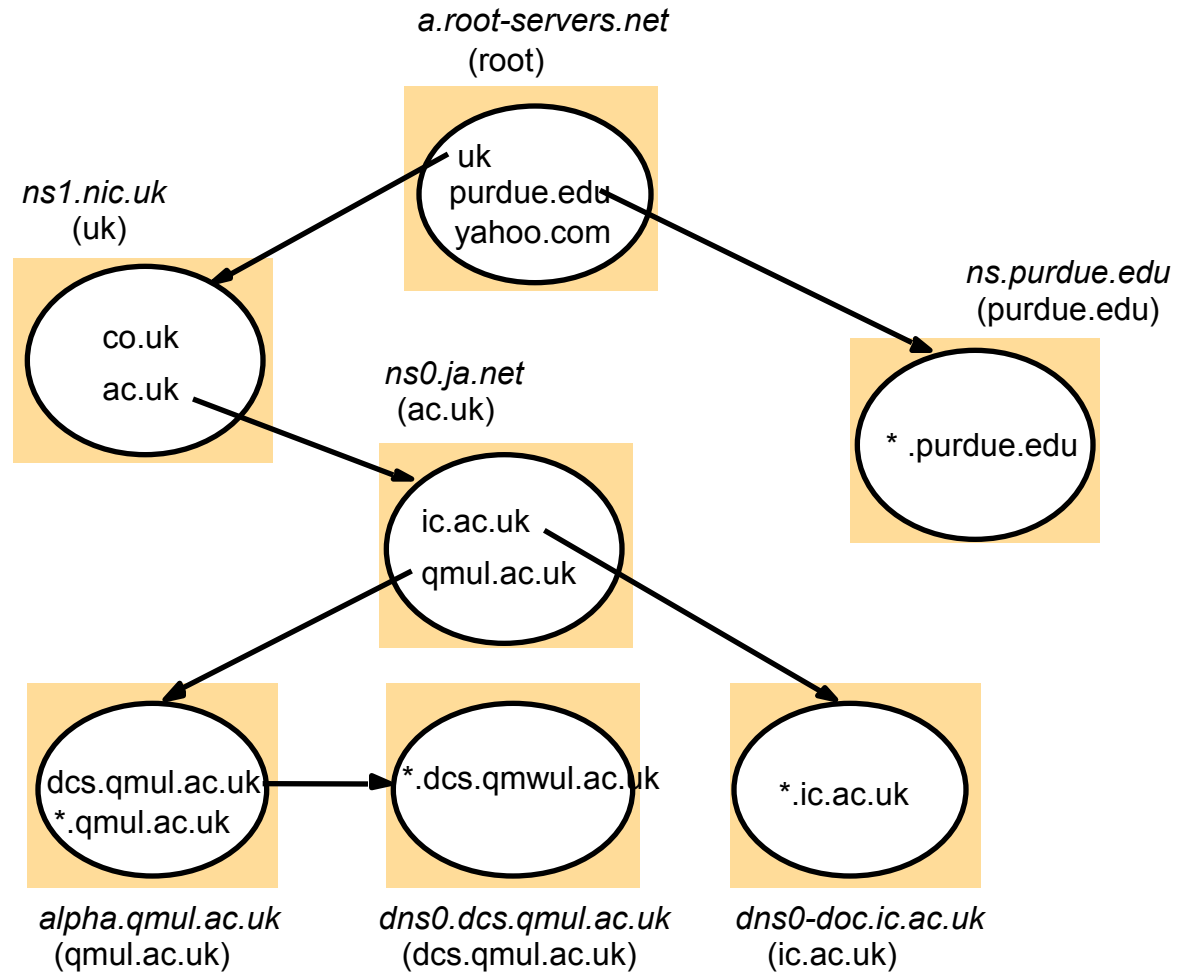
a.root-servers.net
(root)

uk
purdue.edu
yahoo.com

ns1.nic.uk
(uk)

co.uk
ac.uk

ns.purdue.edu
(purdue.edu)

* .purdue.edu

ns0.ja.net
(ac.uk)

ic.ac.uk
qmul.ac.uk

dcs.qmul.ac.uk
*.qmul.ac.uk

*.dcs.qmwul.ac.uk

*.ic.ac.uk

alpha.qmul.ac.uk
(qmul.ac.uk)

dns0.dcs.qmul.ac.uk
(dcs.qmul.ac.uk)

dns0-doc.ic.ac.uk
(ic.ac.uk)